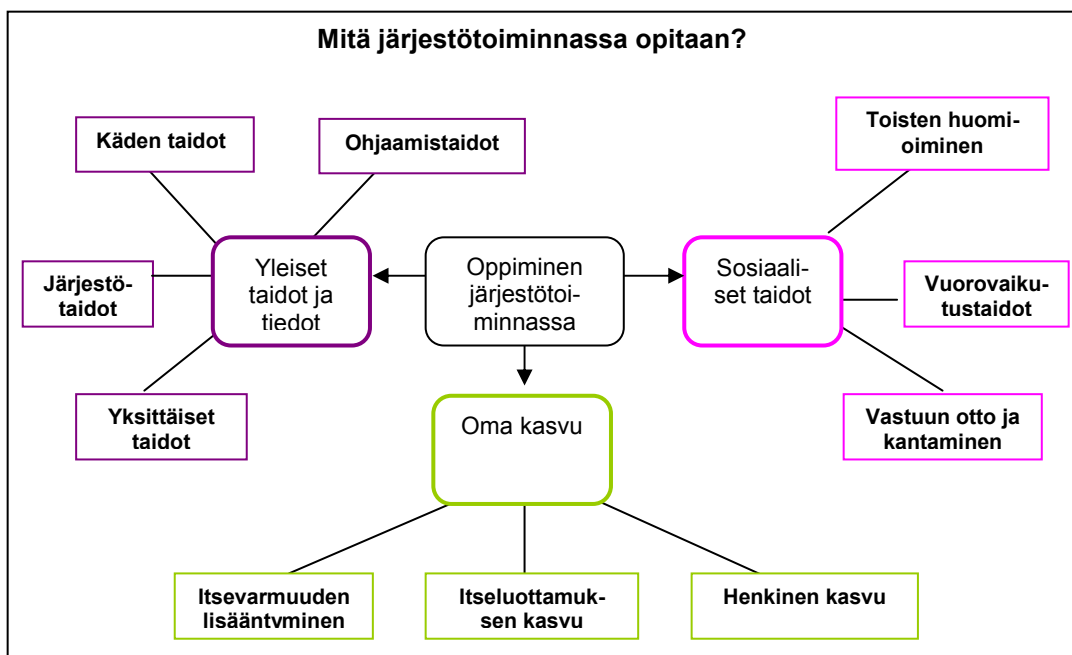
Mitä järjestötoiminnassa opitaan?

Käden taidot

Ohjaamistaidot

Toisten huomioiminen

Järjestötaidot

Yleiset taidot ja tiedot

Oppiminen järjestötoiminnassa

Sosiaaliset taidot

Vuorovaikutustaidot

Yksittäiset taidot

Oma kasvu

Vastuun otto ja kantaminen

Itsevarmuuden lisääntyminen

Itseluottamuksen kasvu

Henkinen kasvu